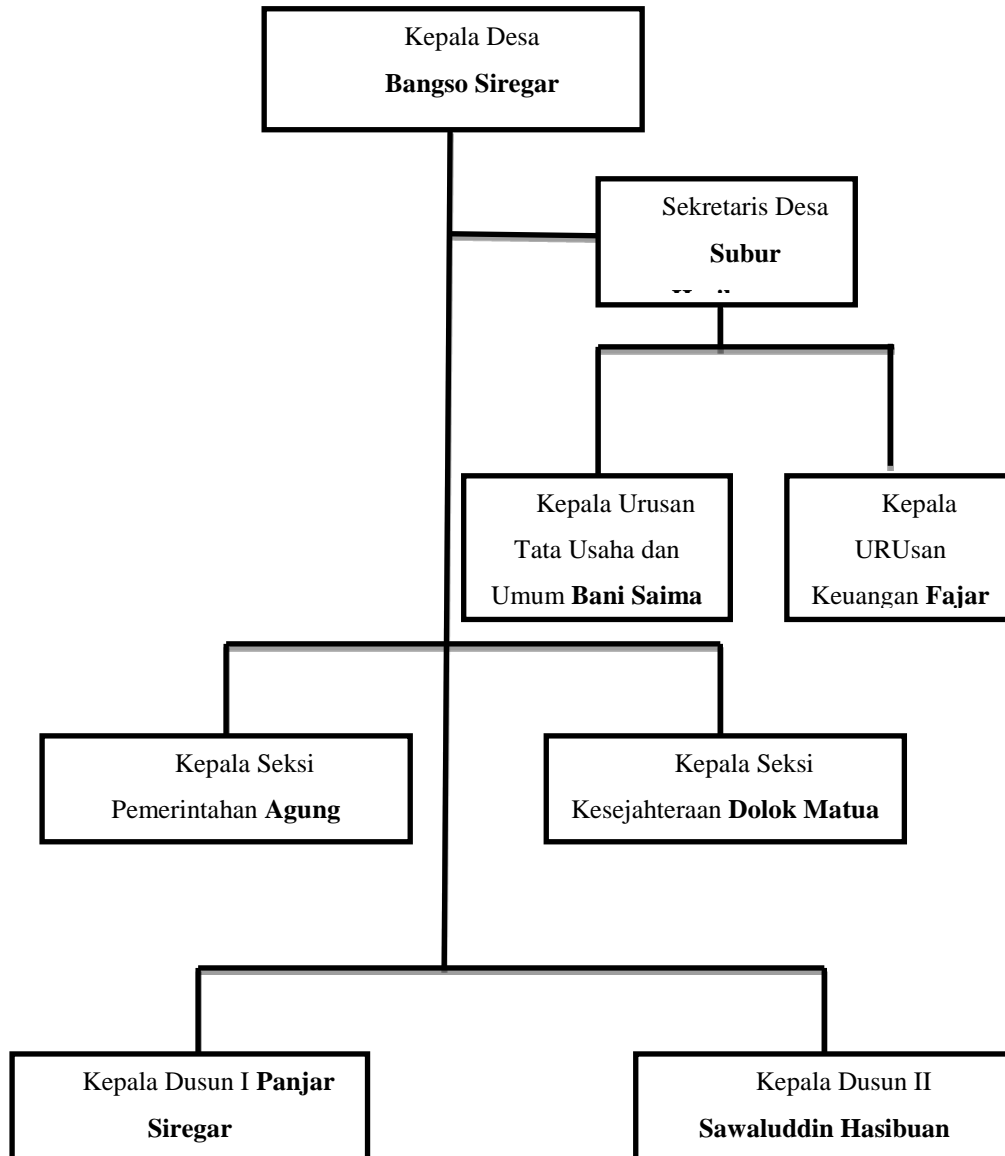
Kepala Desa
**Bangso Siregar**

Sekretaris Desa
**Subur**
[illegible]

Kepala Urusan Tata Usaha dan Umum **Bani Saima**

Kepala URUsan Keuangan **Fajar**

Kepala Seksi Pemerintahan **Agung**

Kepala Seksi Kesejahteraan **Dolok Matua**

Kepala Dusun I **Panjar Siregar**

Kepala Dusun II **Sawaluddin Hasibuan**